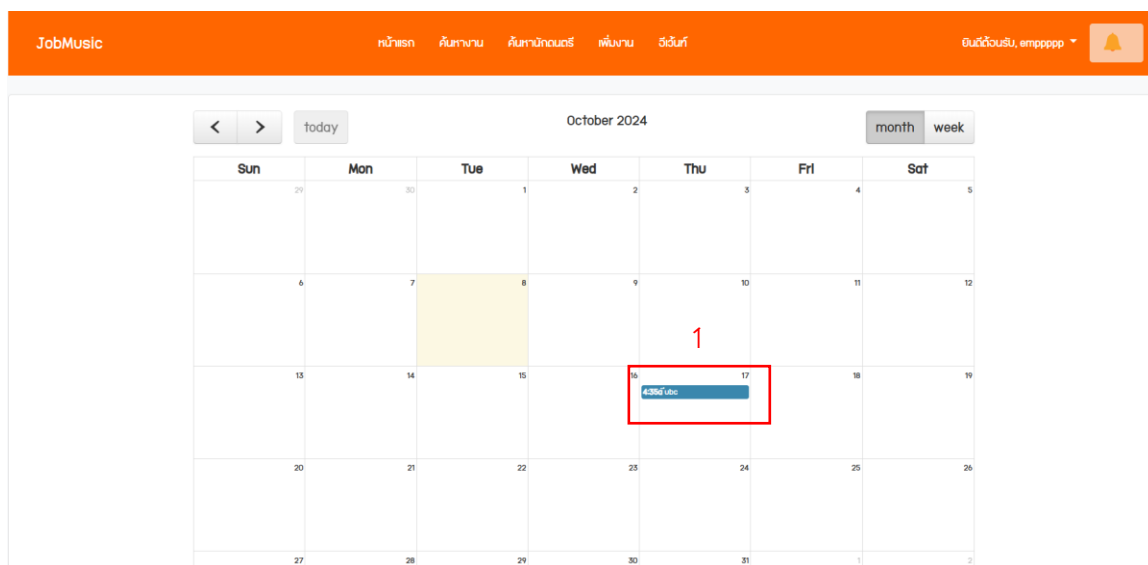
JobMusic

หน้าแรก ค้นหางาน ค้นหานักดนตรี เพิ่มงาน อีเว้นท์

ยินดีต้อนรับ, empppppp

today

October 2024

month week

| Sun | Mon | Tue | Wed | Thu | Fri | Sat |
|---|---|---|---|---|---|---|
| 29 | 30 | 1 | 2 | 3 | 4 | 5 |
| 6 | 7 | 8 | 9 | 10 | 11 | 12 |
| 13 | 14 | 15 | 16 | 17 4:35a ubc | 18 | 19 |
| 20 | 21 | 22 | 23 | 24 | 25 | 26 |
| 27 | 28 | 29 | 30 | 31 | 1 | 2 |

1